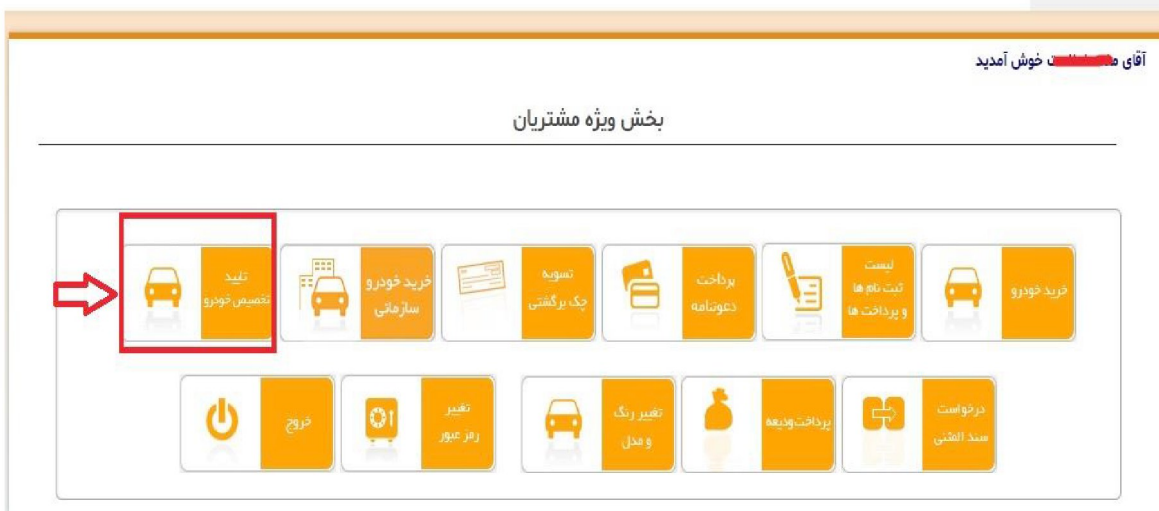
آقای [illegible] خوش آمدید

بخش ویژه مشتریان

خرید خودرو

لیست ثبت نام ها و پرداخت ها

پرداخت دعوتنامه

تسویه چک برگشتی

خرید خودرو سازمانی

تایید تخصیص خودرو

درخواست سند المثنی

پرداخت ودیعه

تغییر رنگ و مدل

تغییر رمز عبور

خروج